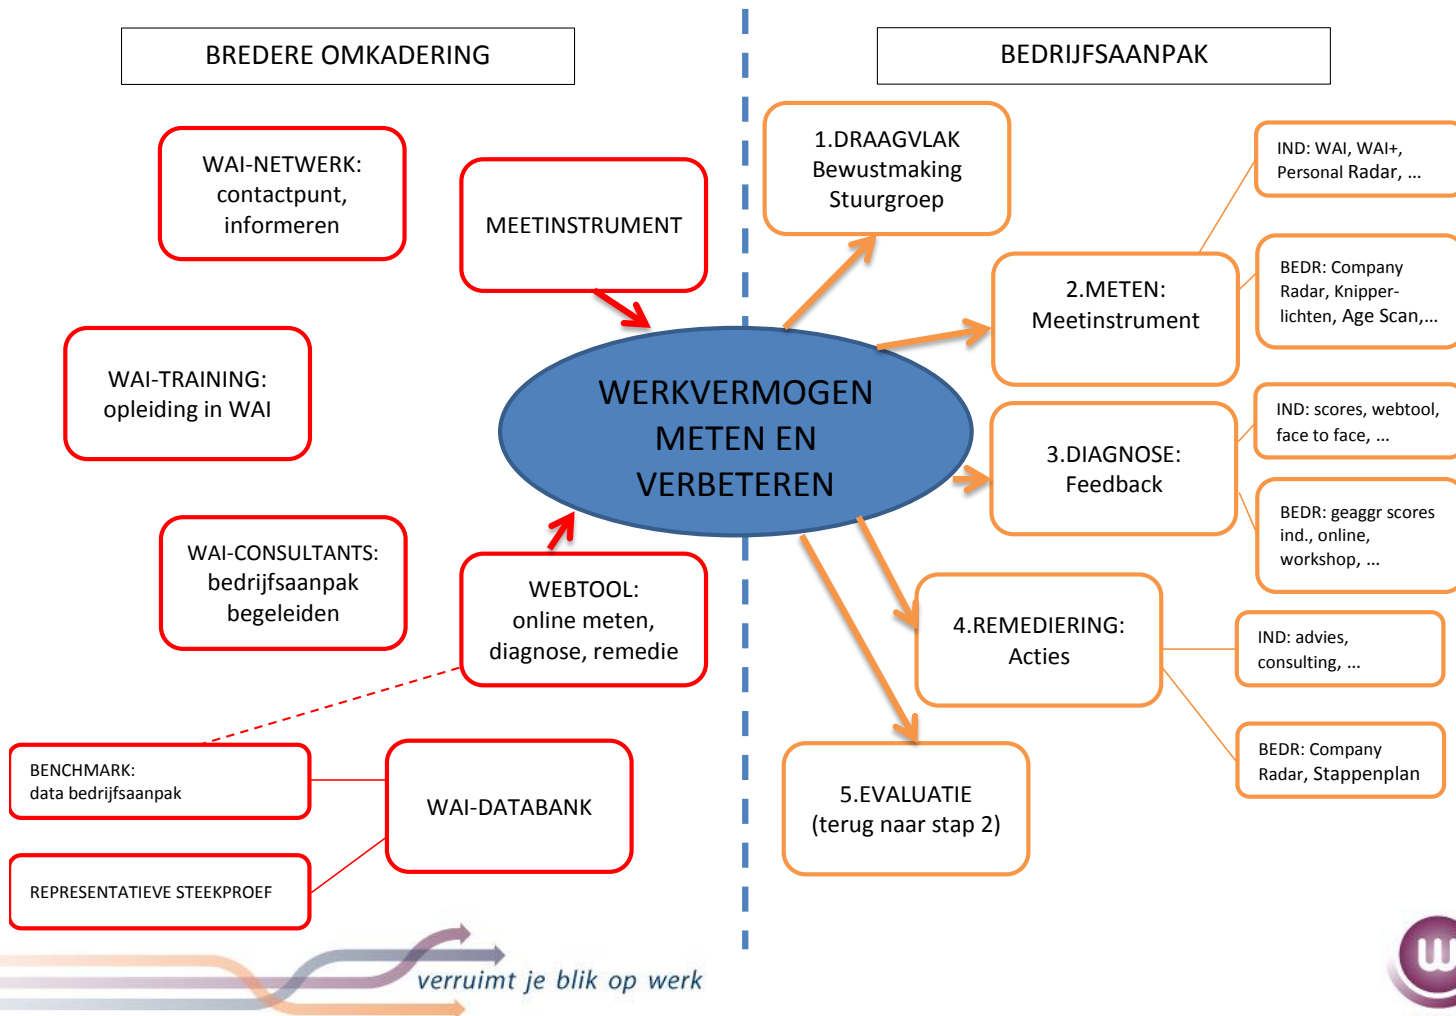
BREDERE OMKADERING

BEDRIJFSAANPAK

WAI-NETWERK: contactpunt, informeren

MEETINSTRUMENT

WAI-TRAINING: opleiding in WAI

WAI-CONSULTANTS: bedrijfsaanpak begeleiden

WEBTOOL: online meten, diagnose, remedie

WERKVERMOGEN METEN EN VERBETEREN

BENCHMARK: data bedrijfsaanpak

WAI-DATABANK

REPRESENTATIEVE STEEKPROEF

1.DRAAGVLAK Bewustmaking Stuurgroep

IND: WAI, WAI+, Personal Radar, ...

2.METEN: Meetinstrument

BEDR: Company Radar, Knipperlichten, Age Scan,...

IND: scores, webtool, face to face, ...

3.DIAGNOSE: Feedback

BEDR: geaggr scores ind., online, workshop, ...

4.REMEDIERING: Acties

IND: advies, consulting, ...

BEDR: Company Radar, Stappenplan

5.EVALUATIE (terug naar stap 2)

verruimt je blik op werk